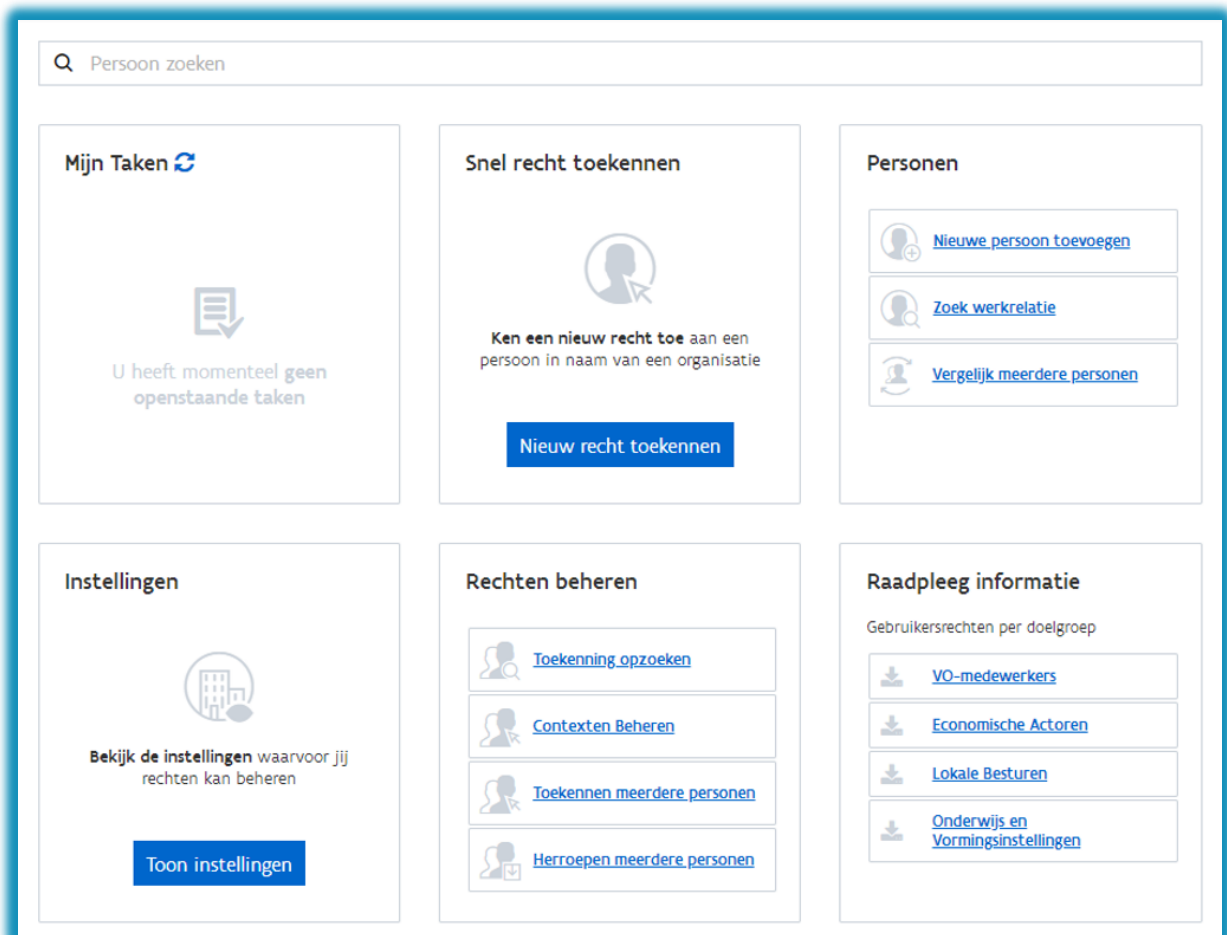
Persoon zoeken

Mijn Taken

U heeft momenteel geen openstaande taken

Snel recht toekennen

Ken een nieuw recht toe aan een persoon in naam van een organisatie

Nieuw recht toekennen

Personen

Nieuwe persoon toevoegen

Zoek werkrelatie

Vergelijk meerdere personen

Instellingen

Bekijk de instellingen waarvoor jij rechten kan beheren

Toon instellingen

Rechten beheren

Toekenning opzoeken

Contexten Beheren

Toekennen meerdere personen

Herroepen meerdere personen

Raadpleeg informatie

Gebruikersrechten per doelgroep

VO-medewerkers

Economische Actoren

Lokale Besturen

Onderwijs en Vormingsinstellingen